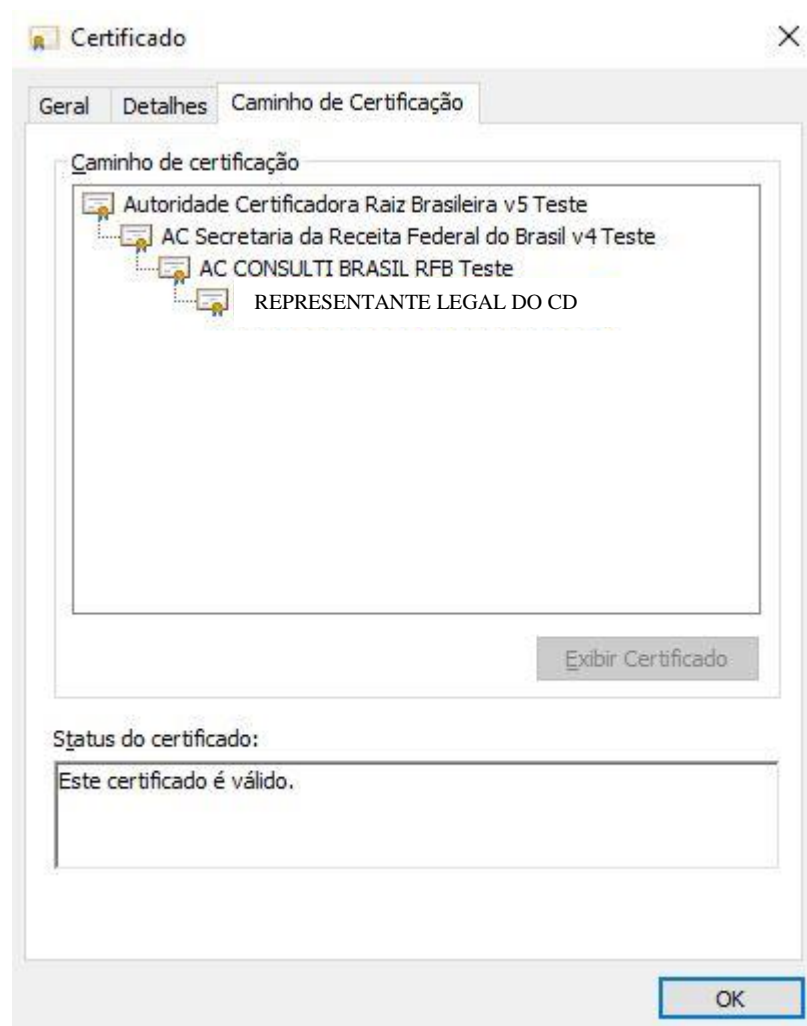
Certificado

×

Geral Detalhes Caminho de Certificação

Caminho de certificação

Autoridade Certificadora Raiz Brasileira v5 Teste
AC Secretaria da Receita Federal do Brasil v4 Teste
AC CONSULTI BRASIL RFB Teste
REPRESENTANTE LEGAL DO CD

Exibir Certificado

Status do certificado:

Este certificado é válido.

OK